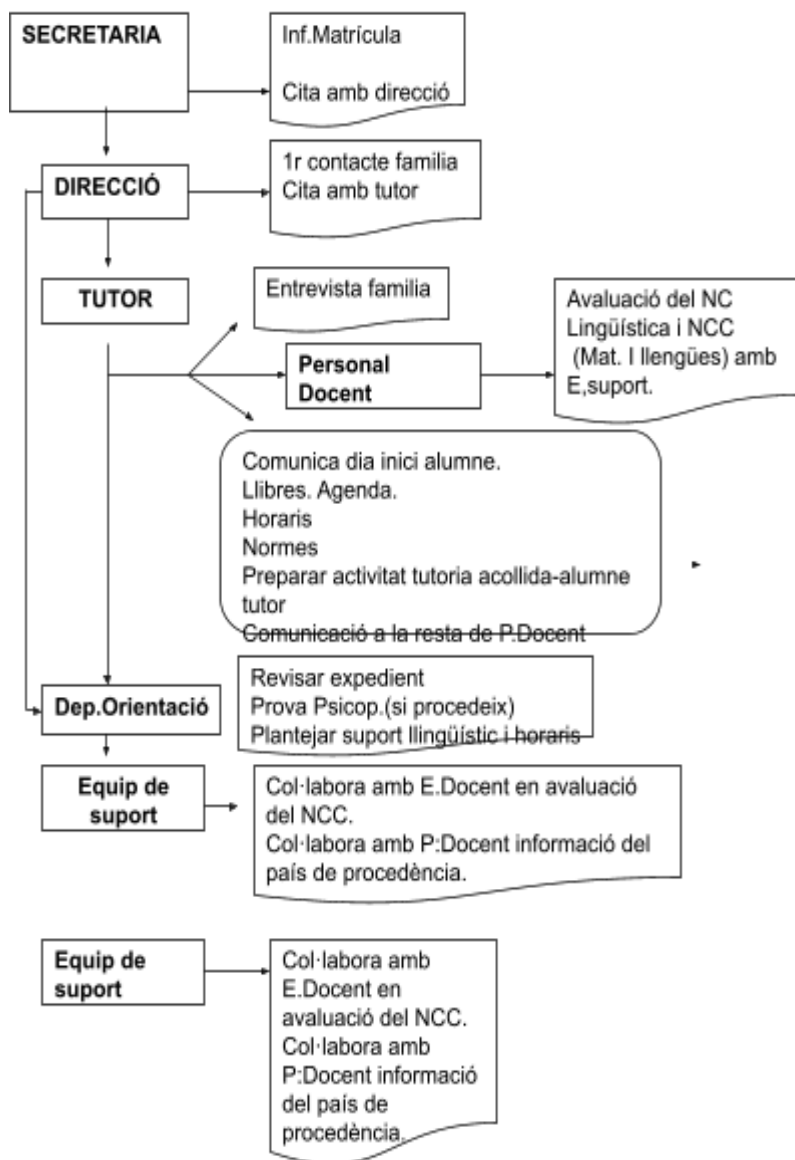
SECRETARIA

Inf.Matrícula

Cita amb direcció

DIRECCIÓ

1r contacte familia
Cita amb tutor

TUTOR

Entrevista familia

Personal Docent

Avaluació del NC Lingüística i NCC (Mat. I llengües) amb E,suport.

Comunica dia inici alumne.
Llibres. Agenda.
Horaris
Normes
Preparar activitat tutoria acollida-alumne tutor
Comunicació a la resta de P.Docent

Dep.Orientació

Revisar expedient
Prova Psicop.(si procedeix)
Plantejar suport llingüístic i horaris

Equip de suport

Col·labora amb E.Docent en avaluació del NCC.
Col·labora amb P:Docent informació del país de procedència.

Equip de suport

Col·labora amb E.Docent en avaluació del NCC.
Col·labora amb P:Docent informació del país de procedència.